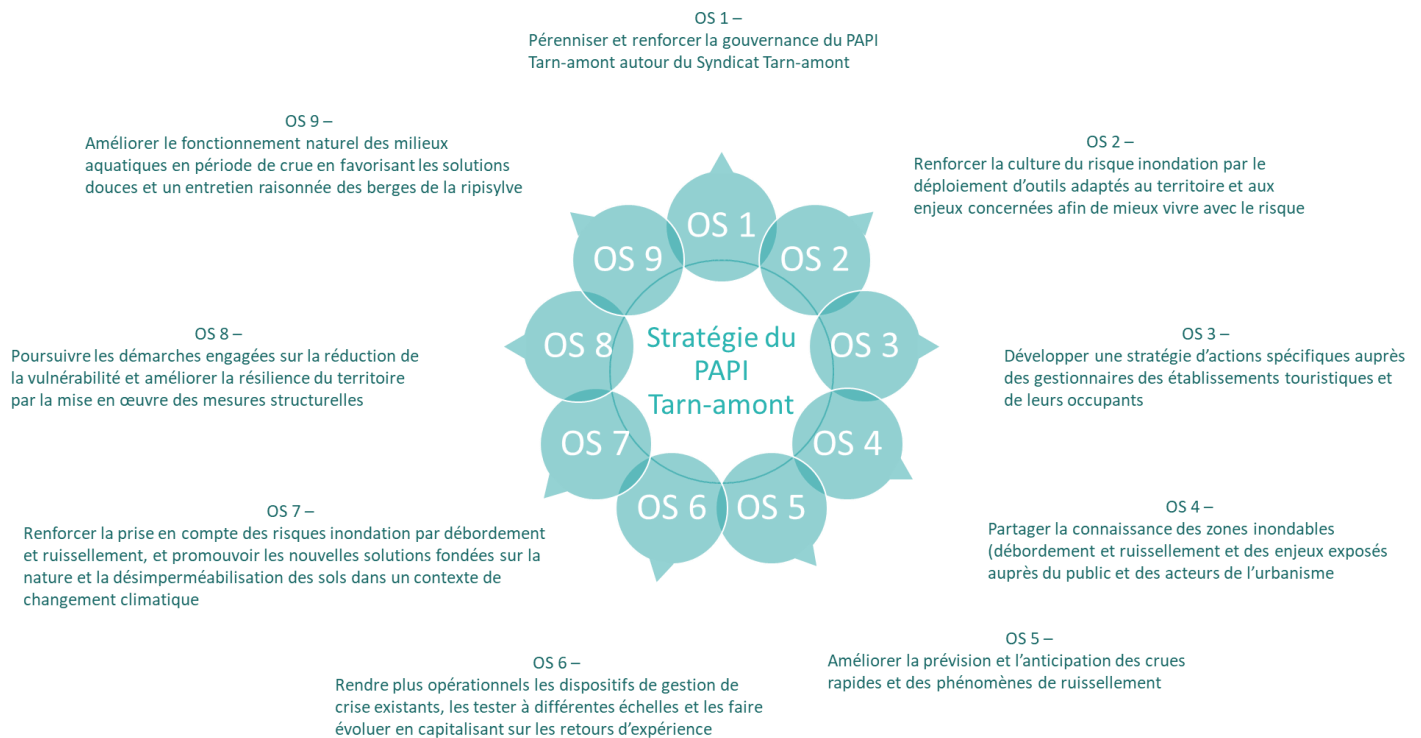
OS 1 –
Pérenniser et renforcer la gouvernance du PAPI Tarn-amont autour du Syndicat Tarn-amont

OS 9 –
Améliorer le fonctionnement naturel des milieux aquatiques en période de crue en favorisant les solutions douces et un entretien raisonnée des berges de la ripisylve

OS 2 –
Renforcer la culture du risque inondation par le déploiement d'outils adaptés au territoire et aux enjeux concernées afin de mieux vivre avec le risque

OS 1
OS 2
OS 9
OS 8
Stratégie du PAPI Tarn-amont
OS 3
OS 7
OS 4
OS 6
OS 5

OS 8 –
Poursuivre les démarches engagées sur la réduction de la vulnérabilité et améliorer la résilience du territoire par la mise en œuvre des mesures structurelles

OS 3 –
Développer une stratégie d'actions spécifiques auprès des gestionnaires des établissements touristiques et de leurs occupants

OS 7 –
Renforcer la prise en compte des risques inondation par débordement et ruissellement, et promouvoir les nouvelles solutions fondées sur la nature et la désimperméabilisation des sols dans un contexte de changement climatique

OS 4 –
Partager la connaissance des zones inondables (débordement et ruissellement et des enjeux exposés auprès du public et des acteurs de l'urbanisme

OS 5 –
Améliorer la prévision et l'anticipation des crues rapides et des phénomènes de ruissellement

OS 6 –
Rendre plus opérationnels les dispositifs de gestion de crise existants, les tester à différentes échelles et les faire évoluer en capitalisant sur les retours d'expérience